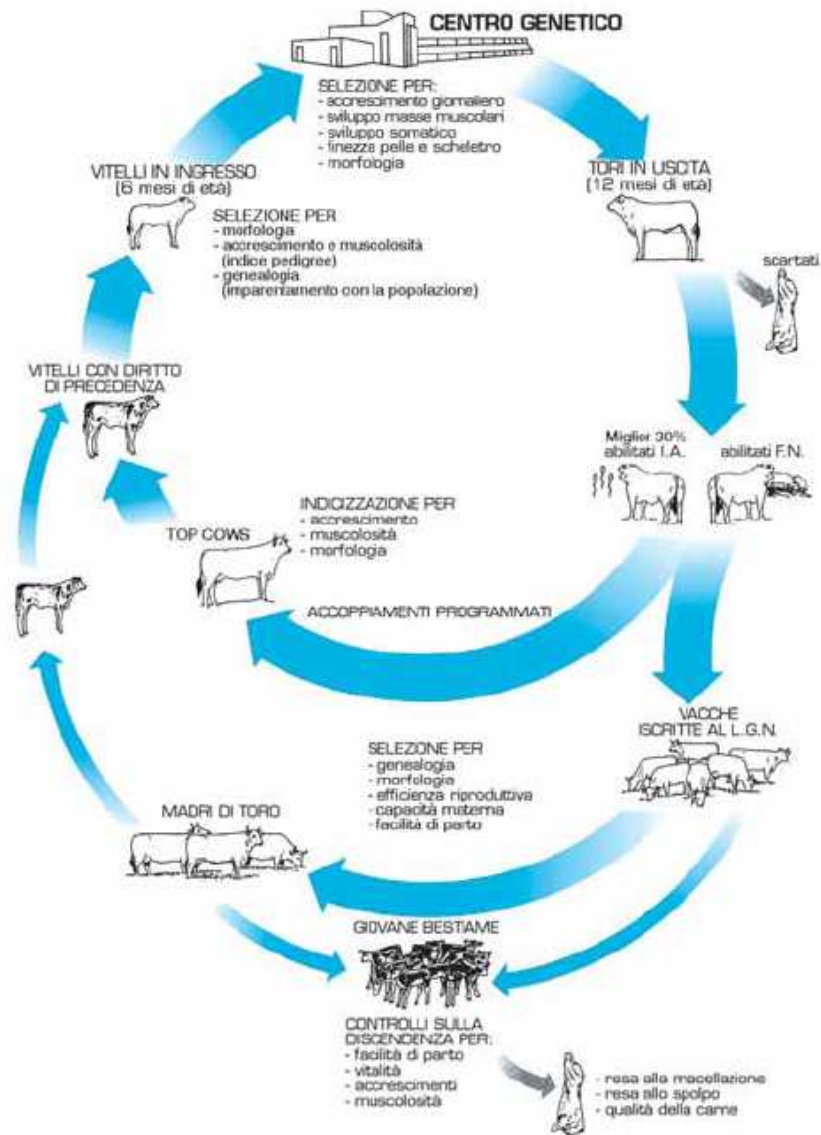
CENTRO GENETICO

SELEZIONE PER:
- accrescimento giornaliero
- sviluppo masse muscolari
- sviluppo somatico
- finezza pelle e scheletro
- morfologia

TORI IN USCITA
(12 mesi di età)

scartati

VITELLI IN INGRESSO
(6 mesi di età)

SELEZIONE PER
- morfologia
- accrescimento e muscolosità (indice pedigree)
- genealogia (imparentamento con la popolazione)

VITELLI CON DIRITTO DI PRECEDENZA

Miglior 30% abilitati I.A.

abilitati F.N.

TOP COWS

INDICIZZAZIONE PER
- accrescimento
- muscolosità
- morfologia

ACCOPPIAMENTI PROGRAMMATI

VACCHE ISCRITTE AL L.G.N.

SELEZIONE PER
- genealogia
- morfologia
- efficienza riproduttiva
- capacità materna
- facilità di parto

MADRI DI TORO

GIOVANE BESTIAME

CONTROLLI SULLA DISCENDENZA PER:
- facilità di parto
- vitalità
- accrescimenti
- muscolosità

- resa alla macellazione
- resa allo spolpo
- qualità della carne